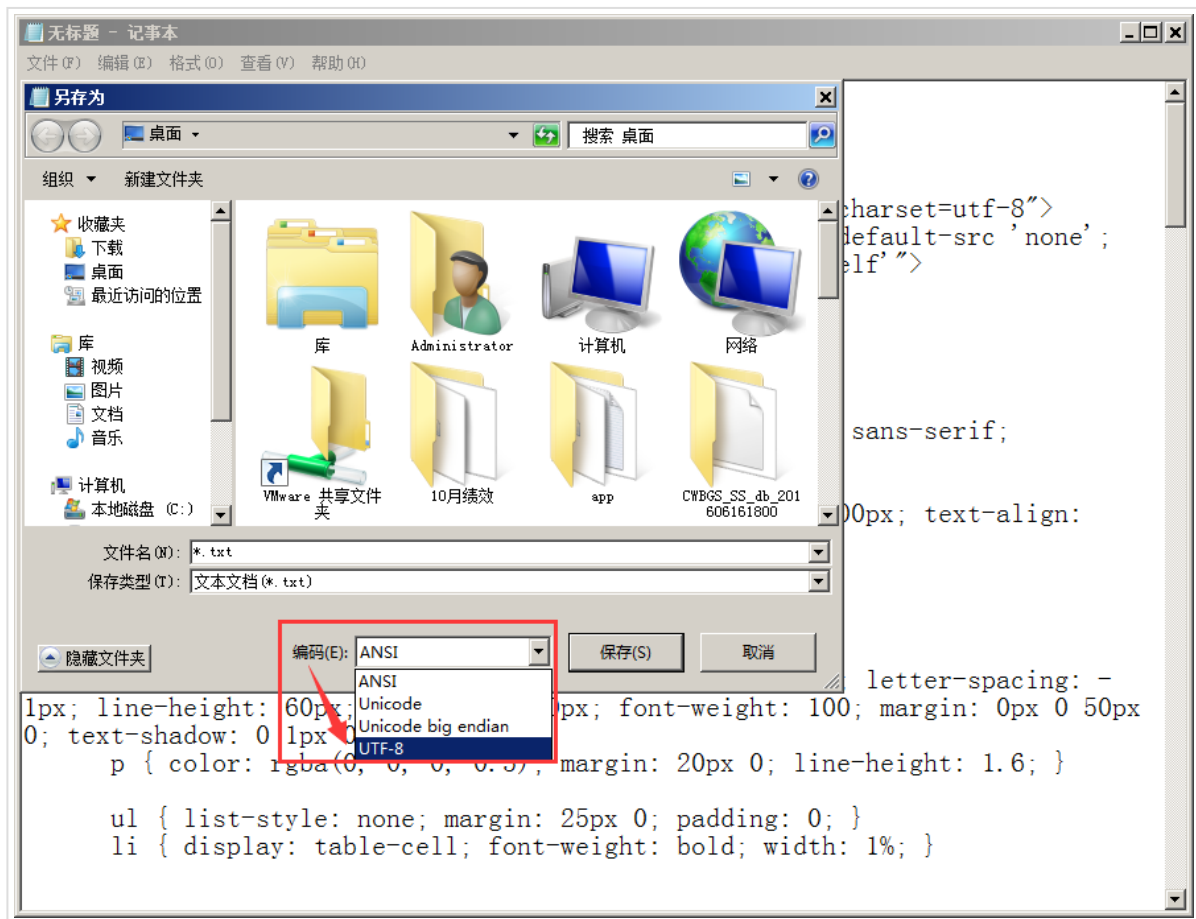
无标题 - 记事本

文件(F) 编辑(E) 格式(O) 查看(V) 帮助(H)

另存为

桌面

搜索 桌面

组织 新建文件夹

收藏夹
下载
桌面
最近访问的位置

库
视频
图片
文档
音乐

计算机
本地磁盘 (C:)

库
Administrator
计算机
网络
VMware 共享文件夹
10月绩效
app
CWBGS_SS_db_201606161800

文件名(N): *.txt
保存类型(T): 文本文档(*.txt)

隐藏文件夹
编码(E): ANSI
ANSI
Unicode
Unicode big endian
UTF-8
保存(S)
取消

charset=utf-8">
default-src 'none';
elf'">

sans-serif;

00px; text-align:

letter-spacing: -
1px; line-height: 60px; 0px; font-weight: 100; margin: 0px 0 50px
0; text-shadow: 0 1px 0
p { color: rgba(0, 0, 0, 0.5); margin: 20px 0; line-height: 1.6; }

ul { list-style: none; margin: 25px 0; padding: 0; }
li { display: table-cell; font-weight: bold; width: 1%; }